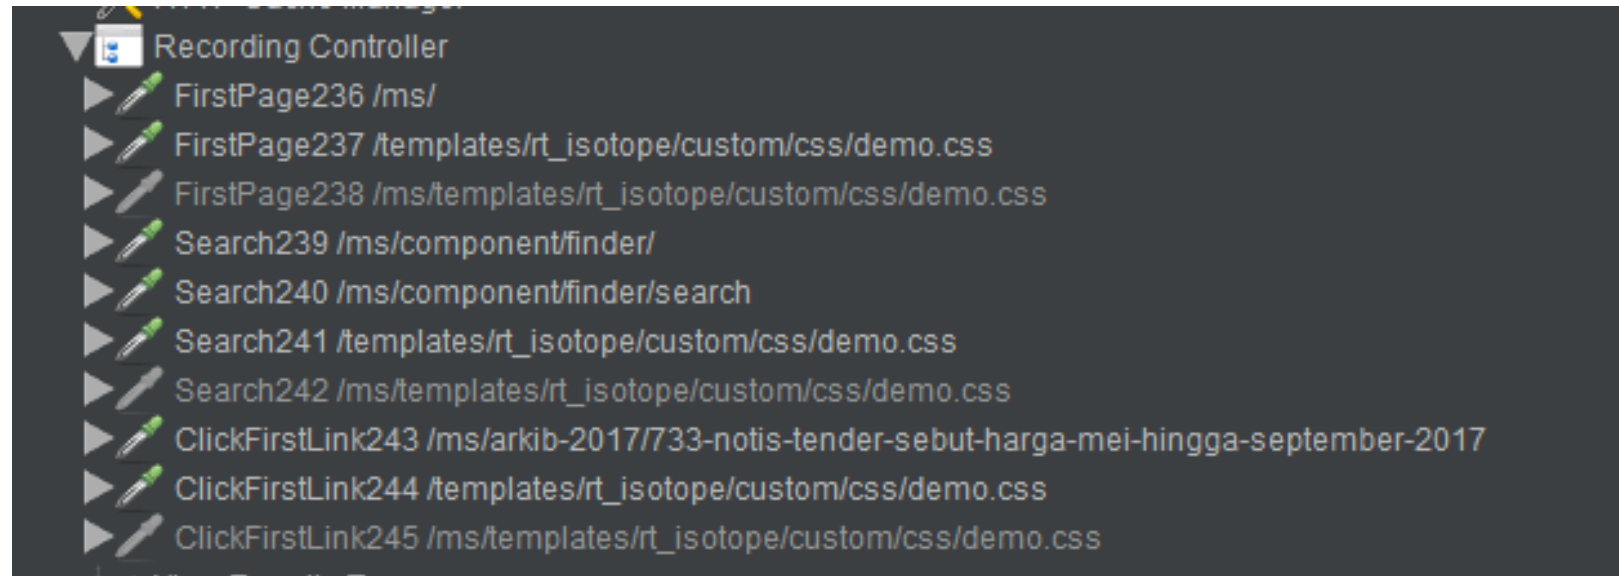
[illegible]
Recording Controller
FirstPage236 /ms/
FirstPage237 /templates/rt_isotope/custom/css/demo.css
FirstPage238 /ms/templates/rt_isotope/custom/css/demo.css
Search239 /ms/component/finder/
Search240 /ms/component/finder/search
Search241 /templates/rt_isotope/custom/css/demo.css
Search242 /ms/templates/rt_isotope/custom/css/demo.css
ClickFirstLink243 /ms/arkib-2017/733-notis-tender-sebut-harga-mei-hingga-september-2017
ClickFirstLink244 /templates/rt_isotope/custom/css/demo.css
ClickFirstLink245 /ms/templates/rt_isotope/custom/css/demo.css
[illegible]